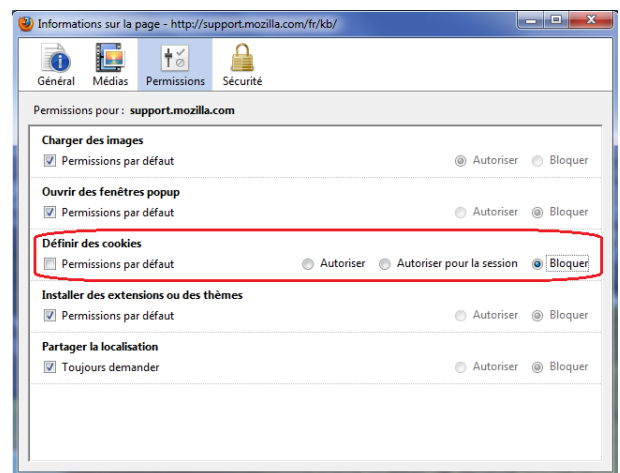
Informations sur la page - http://support.mozilla.com/fr/kb/

Général Médias Permissions Sécurité

Permissions pour : support.mozilla.com

Charger des images
Permissions par défaut Autoriser Bloquer

Ouvrir des fenêtres popup
Permissions par défaut Autoriser Bloquer

Définir des cookies
Permissions par défaut Autoriser Autoriser pour la session Bloquer

Installer des extensions ou des thèmes
Permissions par défaut Autoriser Bloquer

Partager la localisation
Toujours demander Autoriser Bloquer